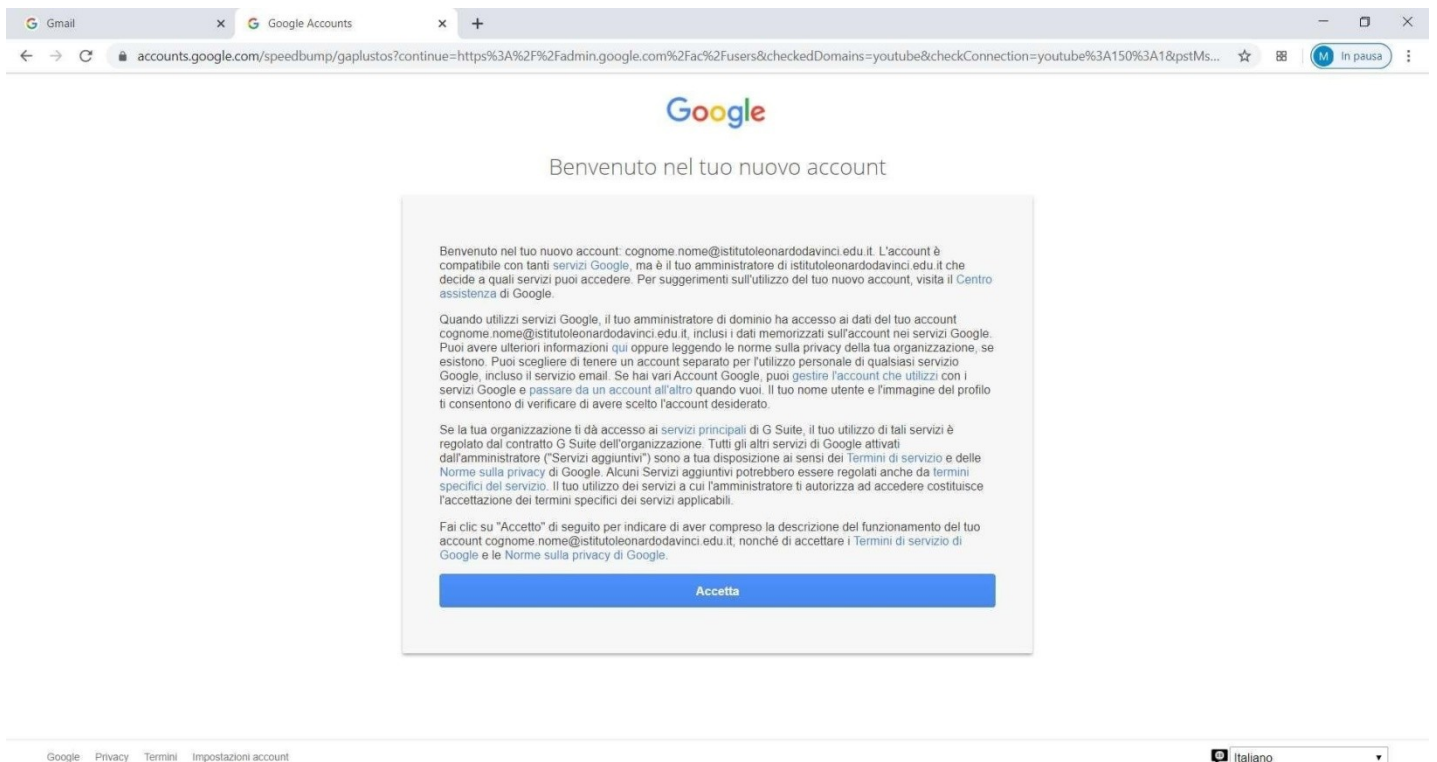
Gmail
Google Accounts
accounts.google.com/speedbump/gaplustos?continue=https%3A%2F%2Fadmin.google.com%2Fac%2Fusers&checkedDomains=youtube&checkConnection=youtube%3A150%3A1&pstMs...
M In pausa

Google

Benvenuto nel tuo nuovo account

Benvenuto nel tuo nuovo account: cognome.nome@istitutoleonardodavinci.edu.it. L'account è compatibile con tanti servizi Google, ma è il tuo amministratore di istitutoleonardodavinci.edu.it che decide a quali servizi puoi accedere. Per suggerimenti sull'utilizzo del tuo nuovo account, visita il Centro assistenza di Google.

Quando utilizzi servizi Google, il tuo amministratore di dominio ha accesso ai dati del tuo account cognome.nome@istitutoleonardodavinci.edu.it, inclusi i dati memorizzati sull'account nei servizi Google. Puoi avere ulteriori informazioni qui oppure leggendo le norme sulla privacy della tua organizzazione, se esistono. Puoi scegliere di tenere un account separato per l'utilizzo personale di qualsiasi servizio Google, incluso il servizio email. Se hai vari Account Google, puoi gestire l'account che utilizzi con i servizi Google e passare da un account all'altro quando vuoi. Il tuo nome utente e l'immagine del profilo ti consentono di verificare di avere scelto l'account desiderato.

Se la tua organizzazione ti dà accesso ai servizi principali di G Suite, il tuo utilizzo di tali servizi è regolato dal contratto G Suite dell'organizzazione. Tutti gli altri servizi di Google attivati dall'amministratore ("Servizi aggiuntivi") sono a tua disposizione ai sensi dei Termini di servizio e delle Norme sulla privacy di Google. Alcuni Servizi aggiuntivi potrebbero essere regolati anche da termini specifici del servizio. Il tuo utilizzo dei servizi a cui l'amministratore ti autorizza ad accedere costituisce l'accettazione dei termini specifici dei servizi applicabili.

Fai clic su "Accetto" di seguito per indicare di aver compreso la descrizione del funzionamento del tuo account cognome.nome@istitutoleonardodavinci.edu.it, nonché di accettare i Termini di servizio di Google e le Norme sulla privacy di Google.

Accetta

Google Privacy Termini Impostazioni account

Italiano